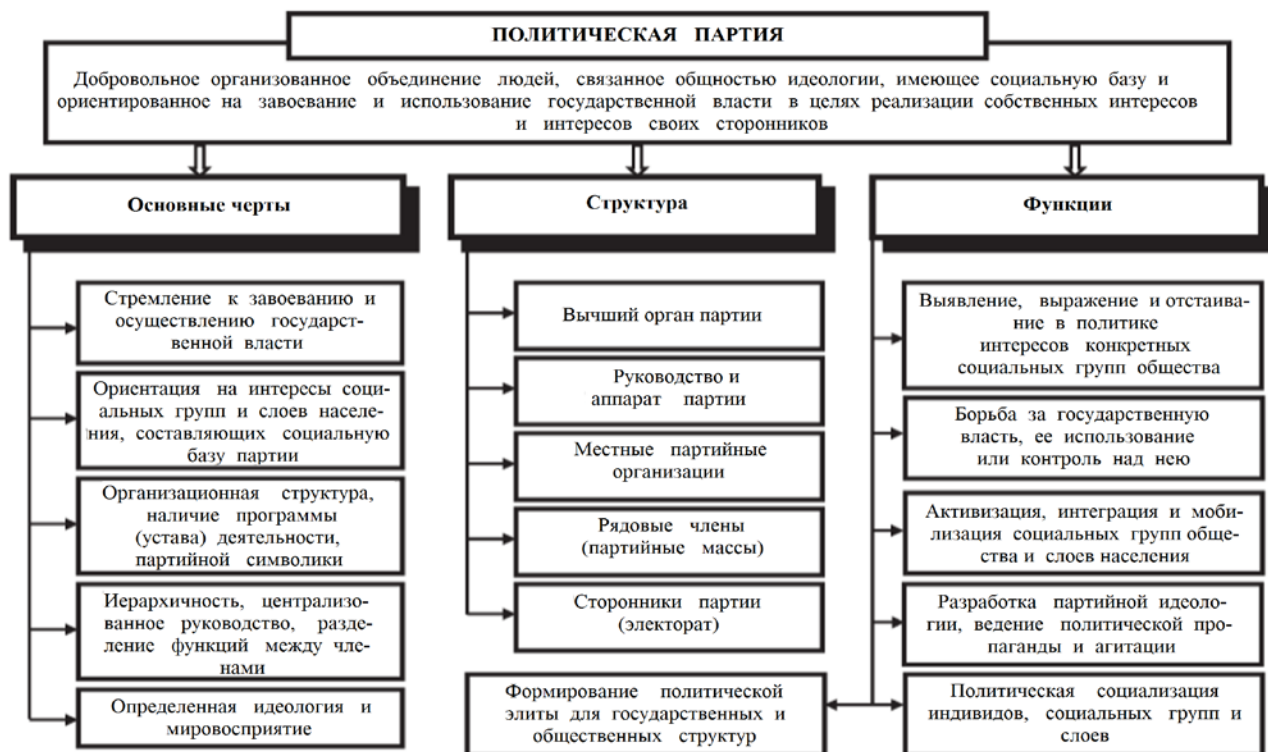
ПОЛИТИЧЕСКАЯ ПАРТИЯ

Добровольное организованное объединение людей, связанное общностью идеологии, имеющее социальную базу и ориентированное на завоевание и использование государственной власти в целях реализации собственных интересов и интересов своих сторонников

Основные черты

Стремление к завоеванию и осуществлению государственной власти

Ориентация на интересы социальных групп и слоев населения, составляющих социальную базу партии

Организационная структура, наличие программы (устава) деятельности, партийной символики

Иерархичность, централизованное руководство, разделение функций между членами

Определенная идеология и мировосприятие

Структура

Вычший орган партии

Руководство и аппарат партии

Местные партийные организации

Рядовые члены (партийные массы)

Сторонники партии (электорат)

Формирование политической элиты для государственных и общественных структур

Функции

Выявление, выражение и отстаивание в политике интересов конкретных социальных групп общества

Борьба за государственную власть, ее использование или контроль над нею

Активизация, интеграция и мобилизация социальных групп общества и слоев населения

Разработка партийной идеологии, ведение политической пропаганды и агитации

Политическая социализация индивидов, социальных групп и слоев